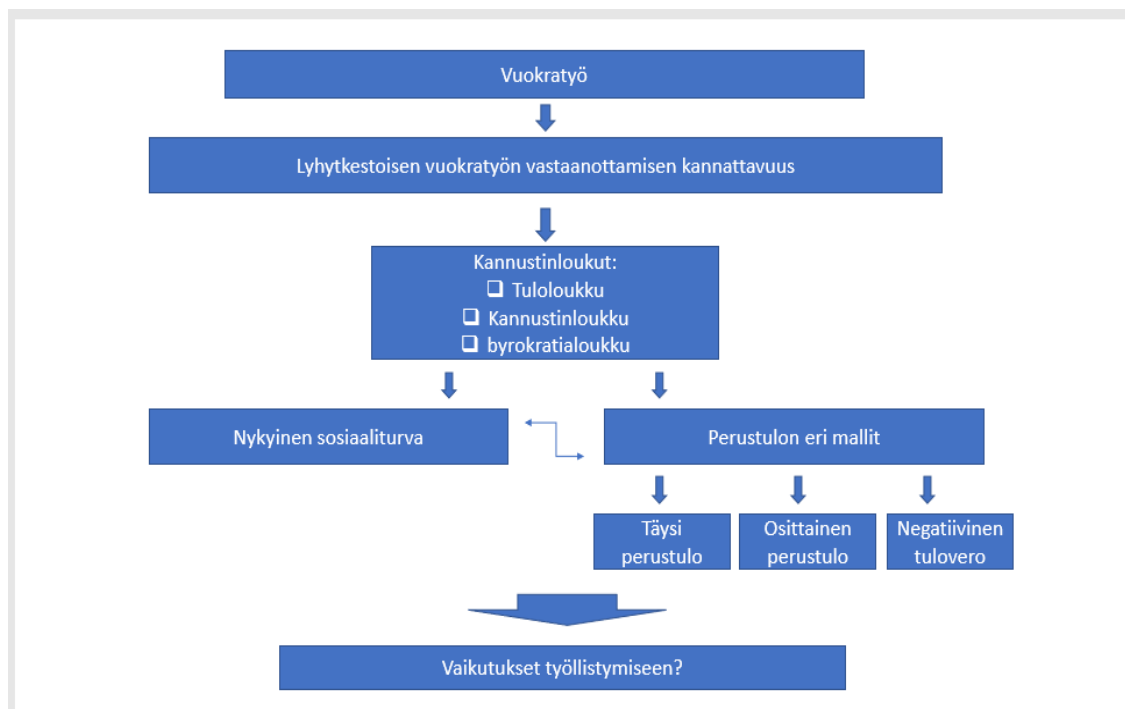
Vuokratyö

Lyhytkestoisen vuokratyön vastaanottamisen kannattavuus

Kannustinloukut:
❑ Tuloloukku
❑ Kannustinloukku
❑ byrokratialoukku

Nykyinen sosiaaliturva

Perustulon eri mallit

Täysi perustulo

Osittainen perustulo

Negatiivinen tulovero

Vaikutukset työllistymiseen?